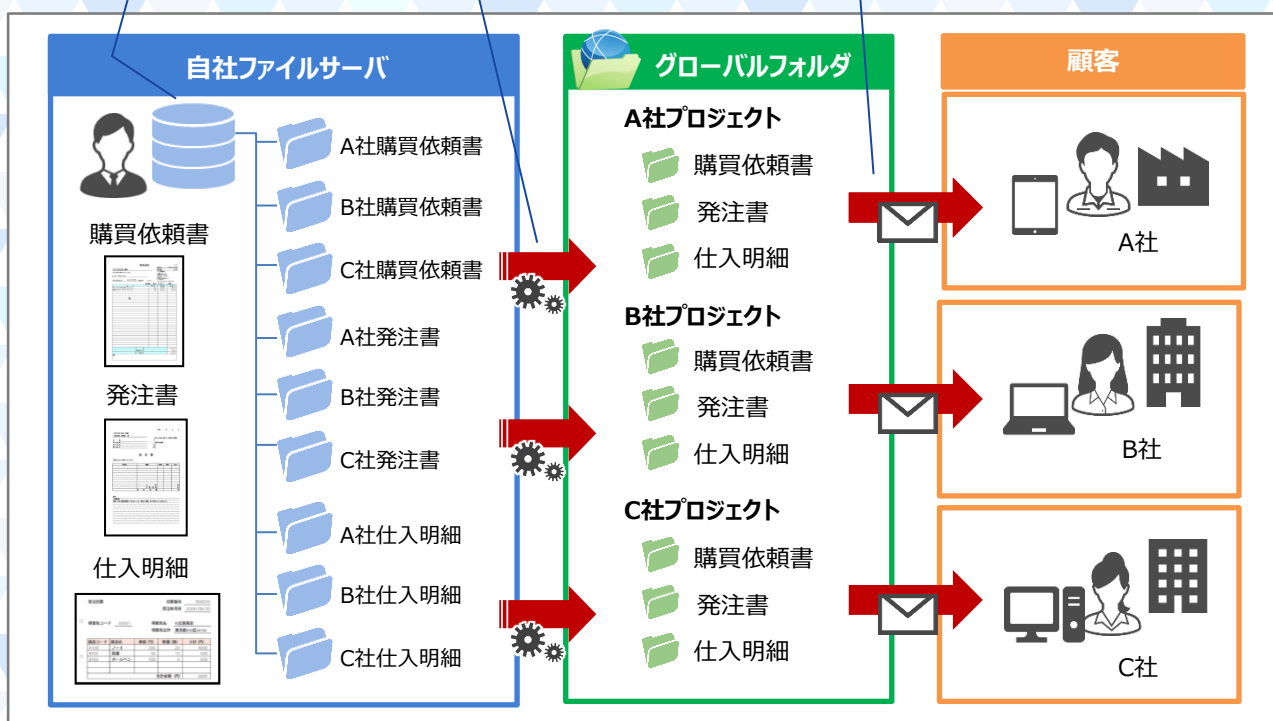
自社ファイルサーバ

購買依頼書

発注書

仕入明細

A社購買依頼書
B社購買依頼書
C社購買依頼書
A社発注書
B社発注書
C社発注書
A社仕入明細
B社仕入明細
C社仕入明細

グローバルフォルダ

A社プロジェクト
購買依頼書
発注書
仕入明細

B社プロジェクト
購買依頼書
発注書
仕入明細

C社プロジェクト
購買依頼書
発注書
仕入明細

顧客

A社

B社

C社